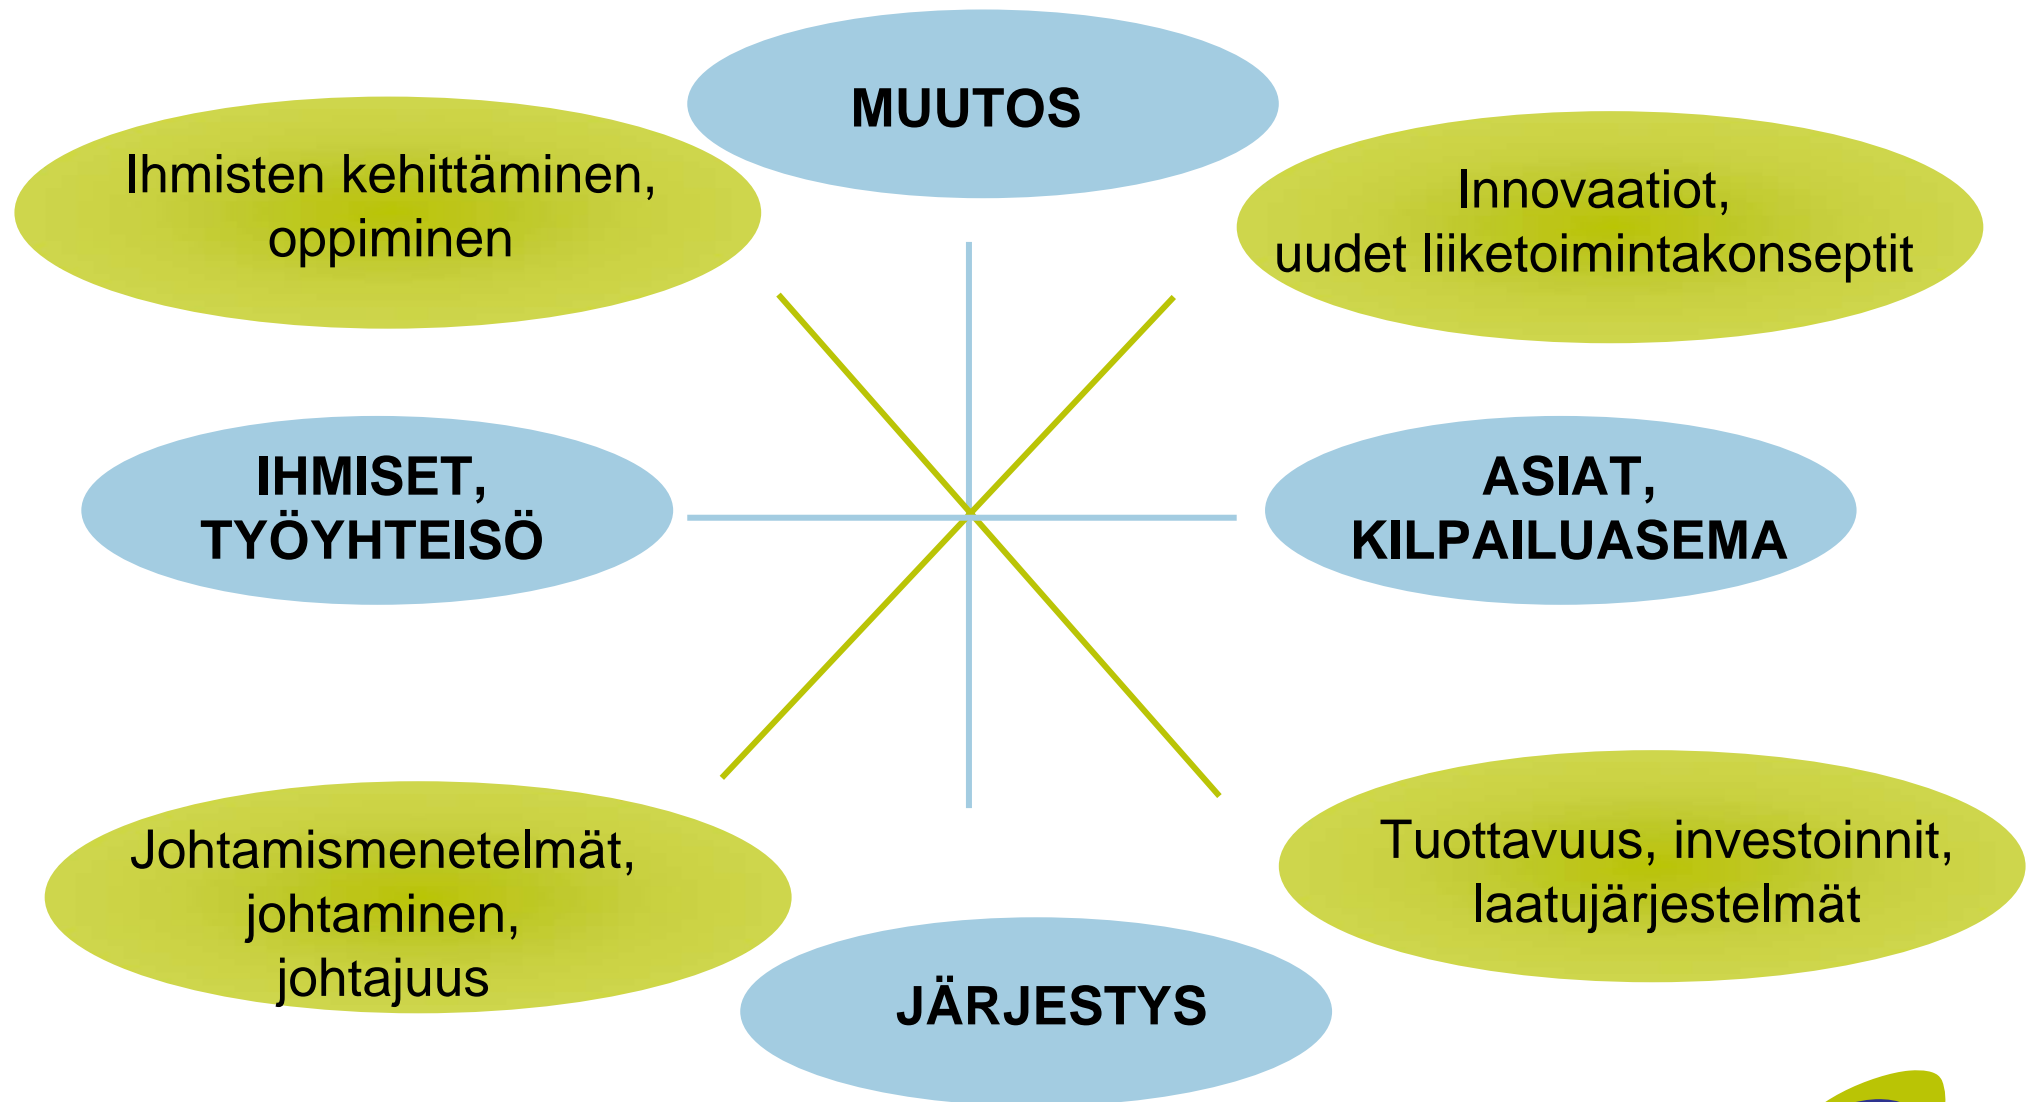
MUUTOS

Ihmisten kehittäminen, oppiminen

Innovaatiot, uudet liiketoimintakonseptit

IHMISET, TYÖYHTEISÖ

ASIAT, KILPAILUASEMA

Johtamismenetelmät, johtaminen, johtajuus

Tuottavuus, investoinnit, laatujärjestelmät

JÄRJESTYS